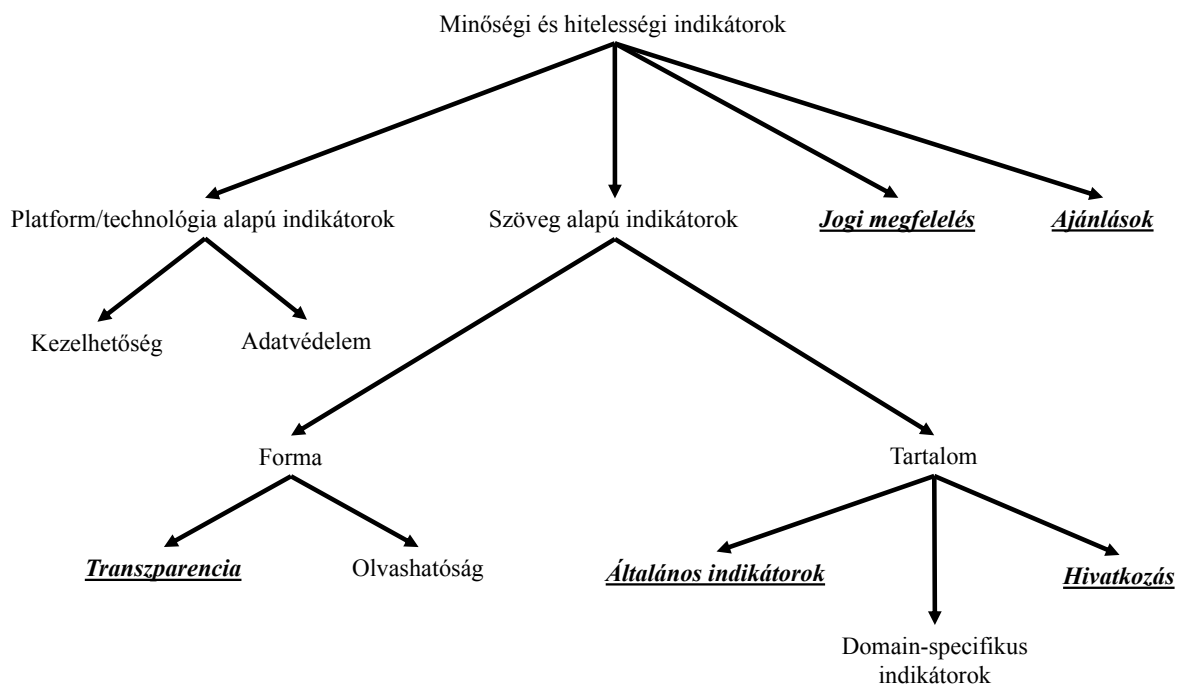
Minőségi és hitelességi indikátorok

Platform/technológia alapú indikátorok

Szöveg alapú indikátorok

Jogi megfelelés

Ajánlások

Kezelhetőség

Adatvédelem

Forma

Tartalom

Transzparencia

Olvashatóság

Általános indikátorok

Hivatkozás

Domain-specifikus indikátorok